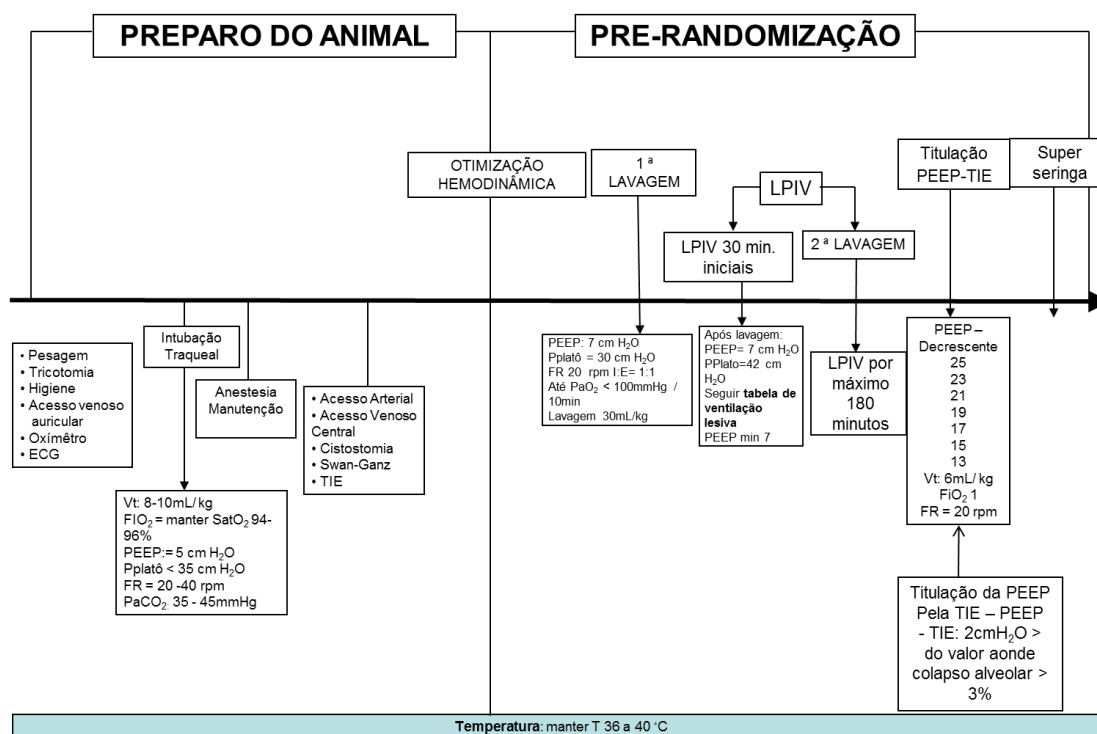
PREPARO DO ANIMAL

PRE-RANDOMIZAÇÃO

OTIMIZAÇÃO HEMODINÂMICA

1 ª LAVAGEM

LPIV

LPIV 30 min. iniciais

2 ª LAVAGEM

Titulação PEEP-TIE

Super seringa

• Pesagem
• Tricotomia
• Higiene
• Acesso venoso auricular
• Oxímêtro
• ECG

Intubação Traqueal

Anestesia Manutenção

• Acesso Arterial
• Acesso Venoso Central
• Cistostomia
• Swan-Ganz
• TIE

Vt: 8-10mL/ kg
FIO$_2$ = manter SatO$_2$ 94-96%
PEEP:= 5 cm H$_2$O
Pplatô < 35 cm H$_2$O
FR = 20 -40 rpm
PaCO$_2$: 35 - 45mmHg

PEEP: 7 cm H$_2$O
Pplatô = 30 cm H$_2$O
FR 20 rpm I:E= 1:1
Até PaO$_2$ < 100mmHg / 10min
Lavagem 30mL/kg

Após lavagem:
PEEP= 7 cm H$_2$O
PPlato=42 cm H$_2$O
Seguir tabela de ventilação lesiva
PEEP min 7

LPIV por máximo 180 minutos

PEEP – Decrescente
25
23
21
19
17
15
13
Vt: 6mL/ kg
FiO$_2$ 1
FR = 20 rpm

Titulação da PEEP Pela TIE – PEEP - TIE: 2cmH$_2$O > do valor aonde colapso alveolar > 3%

Temperatura: manter T 36 a 40 °C